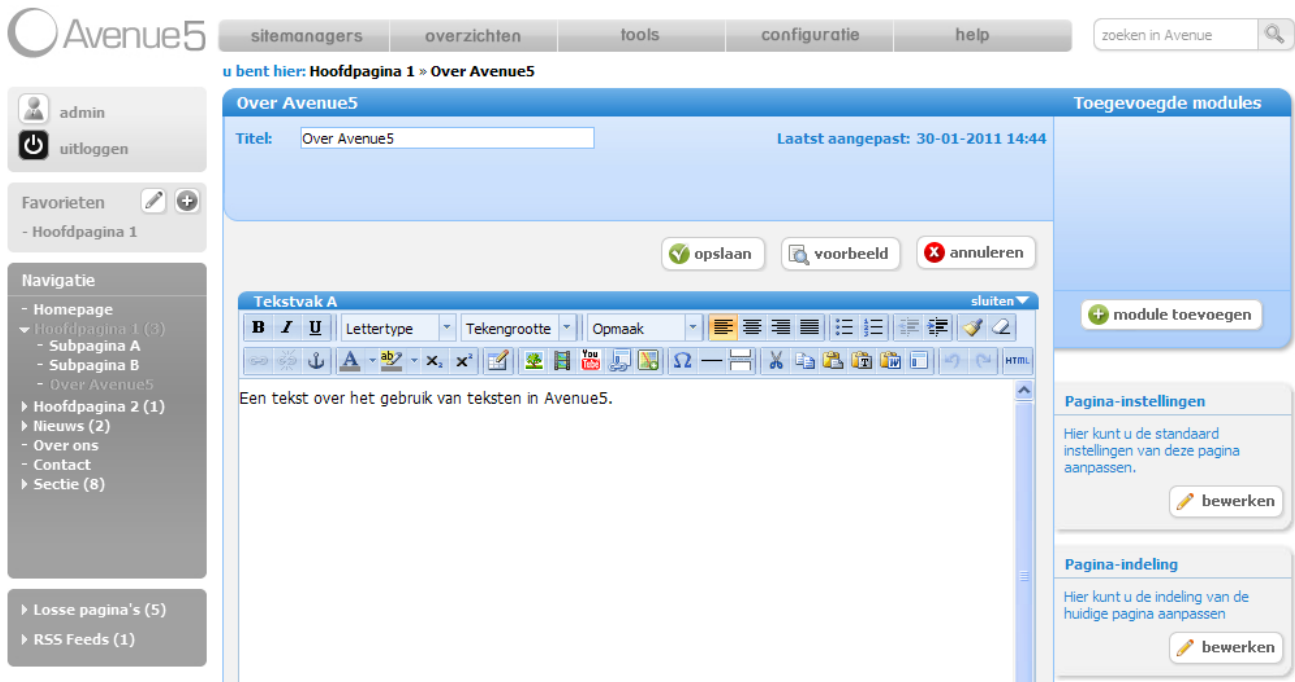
Avenue5

sitemanagers | overzichten | tools | configuratie | help

zoeken in Avenue

u bent hier: Hoofdpagina 1 » Over Avenue5

admin
uitloggen

Favorieten
- Hoofdpagina 1

Navigatie
- Homepage
Hoofdpagina 1 (3)
- Subpagina A
- Subpagina B
- Over Avenue5
Hoofdpagina 2 (1)
Nieuws (2)
- Over ons
- Contact
Sectie (8)

Losse pagina's (5)
RSS Feeds (1)

Over Avenue5

Titel: Over Avenue5

Laatst aangepast: 30-01-2011 14:44

opslaan | voorbeeld | annuleren

Tekstvak A
sluiten

B I U Lettertype Tekengrootte Opmaak

A ab x₂ x² Ω HTML

Een tekst over het gebruik van teksten in Avenue5.

Toegevoegde modules

module toevoegen

Pagina-instellingen
Hier kunt u de standaard instellingen van deze pagina aanpassen.
bewerken

Pagina-indeling
Hier kunt u de indeling van de huidige pagina aanpassen
bewerken